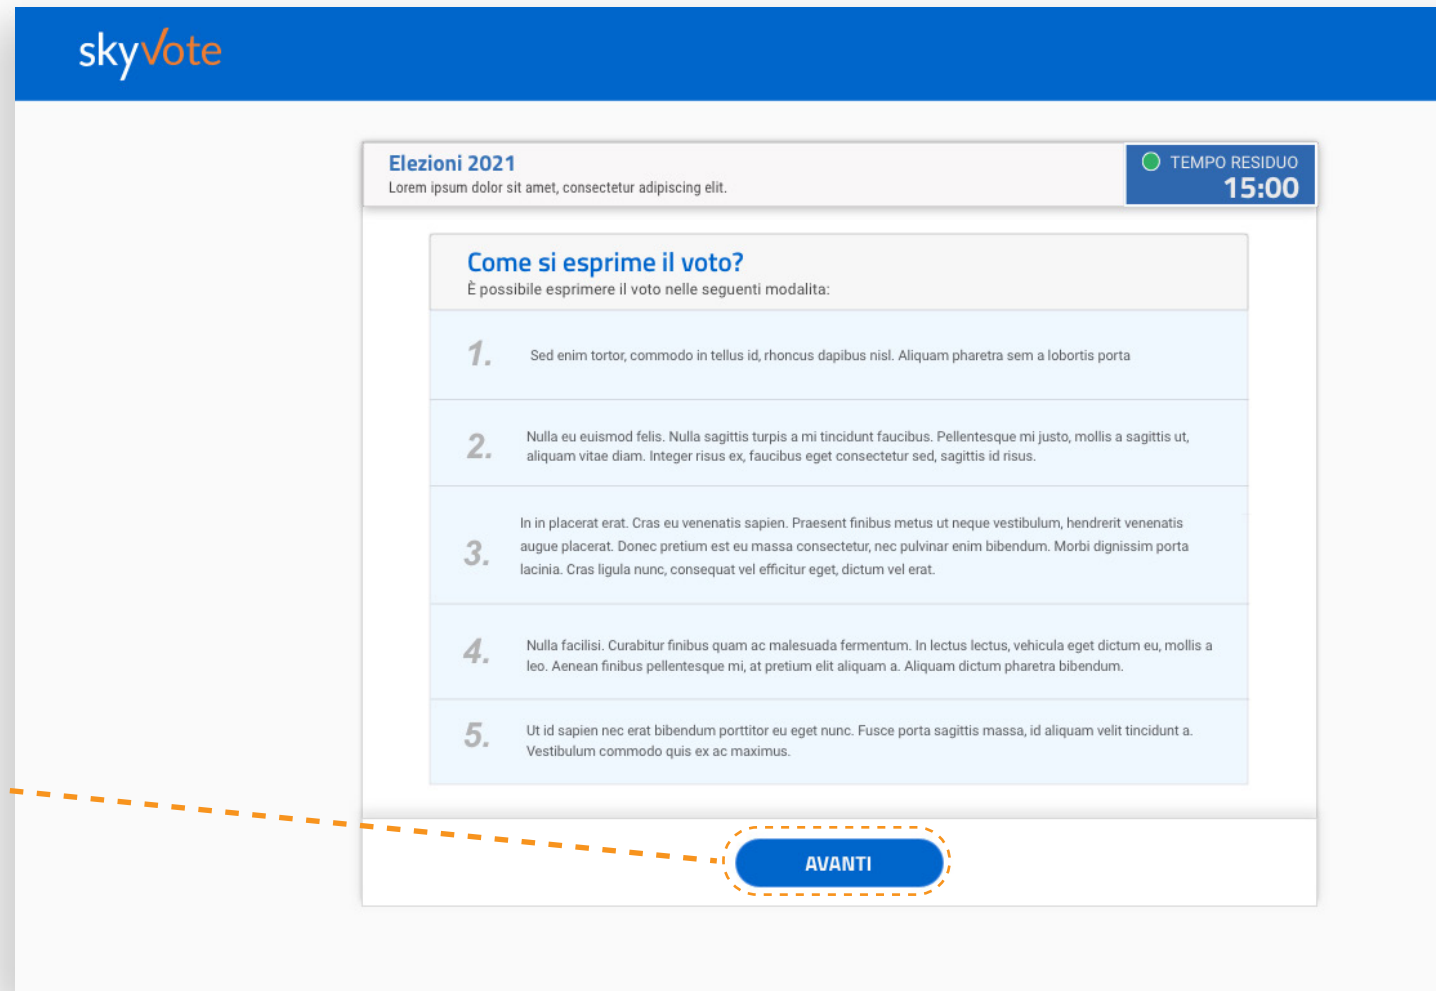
skyVote

Elezioni 2021
Lorem ipsum dolor sit amet, consectetur adipiscing elit.

TEMPO RESIDUO
15:00

Come si esprime il voto?
È possibile esprimere il voto nelle seguenti modalita:

1. Sed enim tortor, commodo in tellus id, rhoncus dapibus nisl. Aliquam pharetra sem a lobortis porta

2. Nulla eu euismod felis. Nulla sagittis turpis a mi tincidunt faucibus. Pellentesque mi justo, mollis a sagittis ut, aliquam vitae diam. Integer risus ex, faucibus eget consectetur sed, sagittis id risus.

3. In in placerat erat. Cras eu venenatis sapien. Praesent finibus metus ut neque vestibulum, hendrerit venenatis augue placerat. Donec pretium est eu massa consectetur, nec pulvinar enim bibendum. Morbi dignissim porta lacinia. Cras ligula nunc, consequat vel efficitur eget, dictum vel erat.

4. Nulla facilisi. Curabitur finibus quam ac malesuada fermentum. In lectus lectus, vehicula eget dictum eu, mollis a leo. Aenean finibus pellentesque mi, at pretium elit aliquam a. Aliquam dictum pharetra bibendum.

5. Ut id sapien nec erat bibendum porttitor eu eget nunc. Fusce porta sagittis massa, id aliquam velit tincidunt a. Vestibulum commodo quis ex ac maximus.

AVANTI